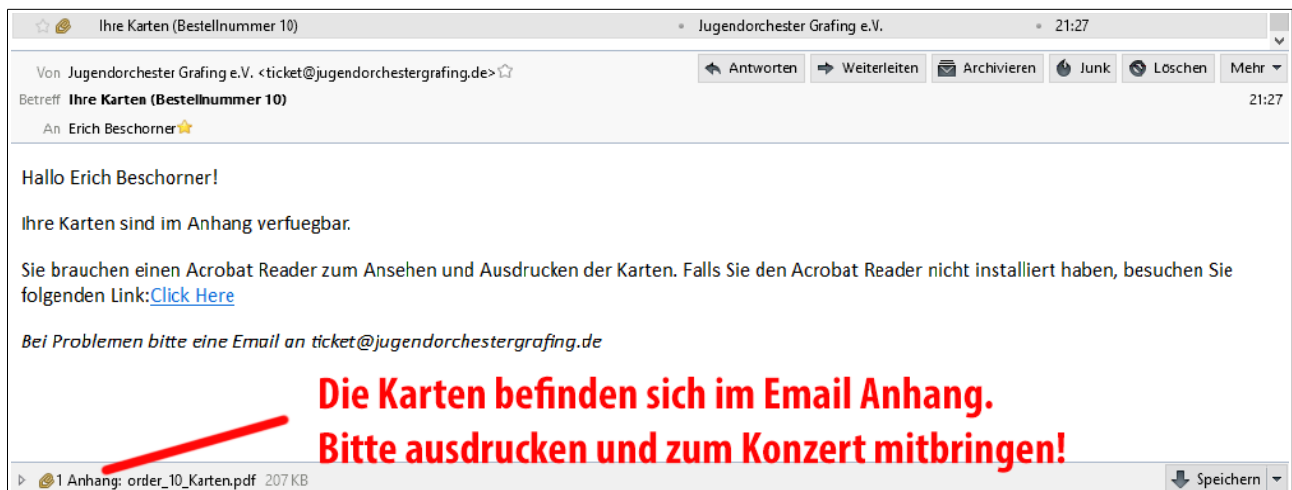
Ihre Karten (Bestellnummer 10) • Jugendorchester Grafing e.V. • 21:27

Von Jugendorchester Grafing e.V. <ticket@jugendorchestergrafing.de>

Antworten Weiterleiten Archivieren Junk Löschen Mehr

Betreff Ihre Karten (Bestellnummer 10) 21:27

An Erich Beschorner

Hallo Erich Beschorner!

Ihre Karten sind im Anhang verfuegbar.

Sie brauchen einen Acrobat Reader zum Ansehen und Ausdrucken der Karten. Falls Sie den Acrobat Reader nicht installiert haben, besuchen Sie folgenden Link:Click Here

*Bei Problemen bitte eine Email an ticket@jugendorchestergrafing.de*

Die Karten befinden sich im Email Anhang.
Bitte ausdrucken und zum Konzert mitbringen!

1 Anhang: order_10_Karten.pdf 207 KB

Speichern